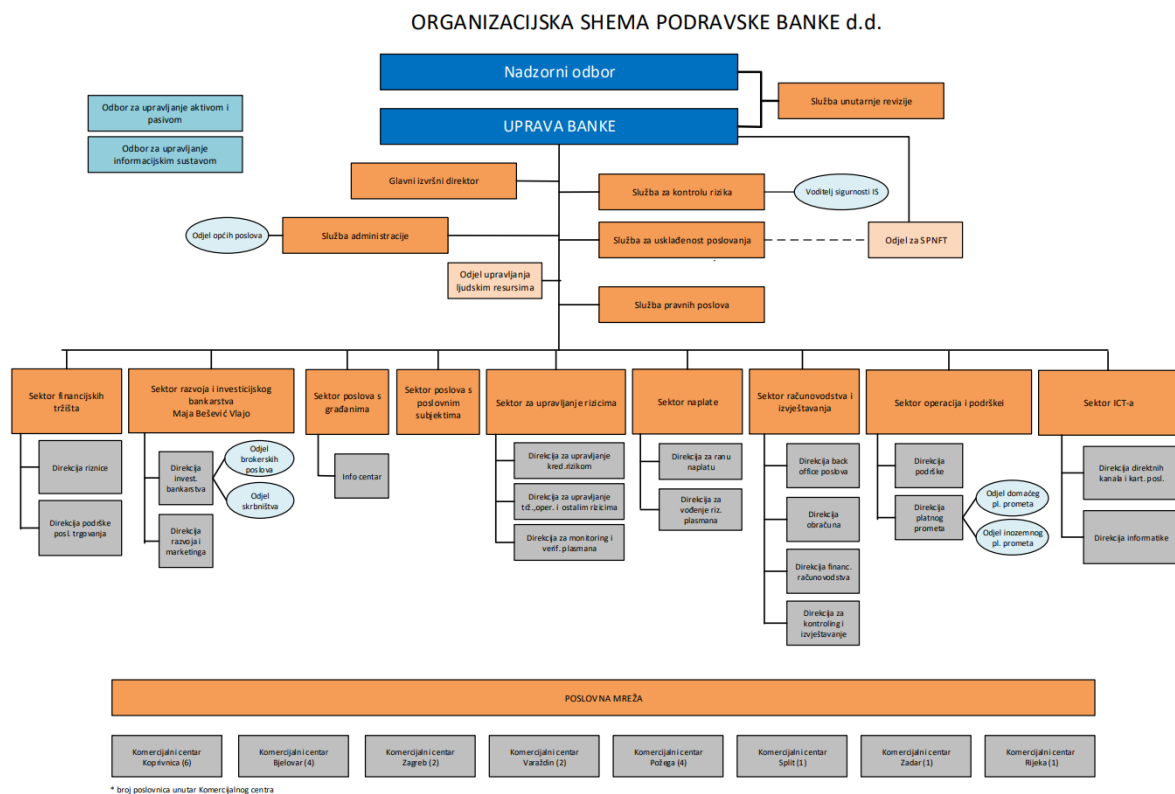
ORGANIZACIJSKA SHEMA PODRAVSKE BANKE d.d.

Nadzorni odbor

Služba unutarnje revizije

UPRAVA BANKE

Odbor za upravljanje aktivom i pasivom

Odbor za upravljanje informacijskim sustavom

Glavni izvršni direktor

Služba za kontrolu rizika

Voditelj sigurnosti IS

Odjel općih poslova

Služba administracije

Služba za usklađenost poslovanja

Odjel za SPNFT

Odjel upravljanja ljudskim resursima

Služba pravnih poslova

Sektor financijskih tržišta

Direkcija riznice

Direkcija podrške posl. trgovanja

Sektor razvoja i investicijskog bankarstva Maja Bešević Vlajo

Direkcija invest. bankarstva

Odjel brokerskih poslova

Odjel skrbništva

Direkcija razvoja i marketinga

Sektor poslova s građanima

Info centar

Sektor poslova s poslovnim subjektima

Sektor za upravljanje rizicima

Direkcija za upravljanje kred.rizikom

Direkcija za upravljanje tr.d.,oper. i ostalim rizicima

Direkcija za monitoring i verif. plasmana

Sektor naplate

Direkcija za ranu naplatu

Direkcija za vođenje riz. plasmana

Sektor računovodstva i izvještavanja

Direkcija back office poslova

Direkcija obračuna

Direkcija financ. računovodstva

Direkcija za kontroling i izvještavanje

Sektor operacija i podrškei

Direkcija podrške

Direkcija platnog prometa

Odjel domaćeg pl. prometa

Odjel inozemnog pl. prometa

Sektor ICT-a

Direkcija direktnih kanala i kart. posl.

Direkcija informatike

POSLOVNA MREŽA

Komercijalni centar Koprivnica (6)

Komercijalni centar Bjelovar (4)

Komercijalni centar Zagreb (2)

Komercijalni centar Varaždin (2)

Komercijalni centar Požega (4)

Komercijalni centar Split (1)

Komercijalni centar Zadar (1)

Komercijalni centar Rijeka (1)

* broj poslovnica unutar Komercijalnog centra